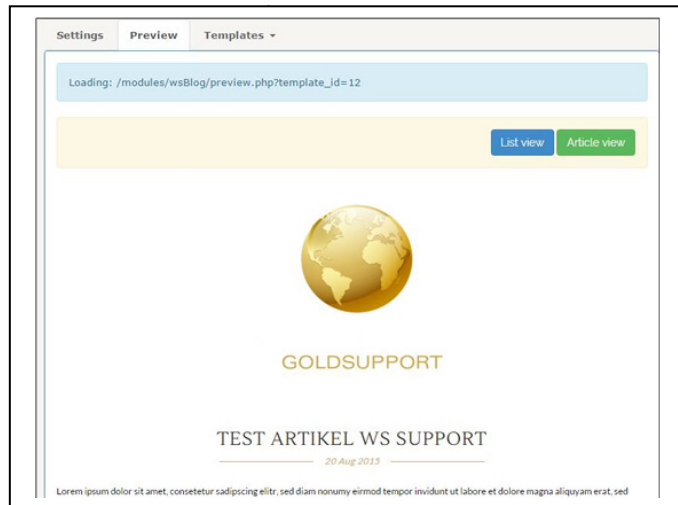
Settings Preview Templates ▾

Loading: /modules/wsBlog/preview.php?template_id=12

List view Article view

GOLDSUPPORT

TEST ARTIKEL WS SUPPORT

20 Aug 2015

Lorem ipsum dolor sit amet, consetetur sadipscing elitr, sed diam nonumy eirmod tempor invidunt ut labore et dolore magna aliquyam erat, sed